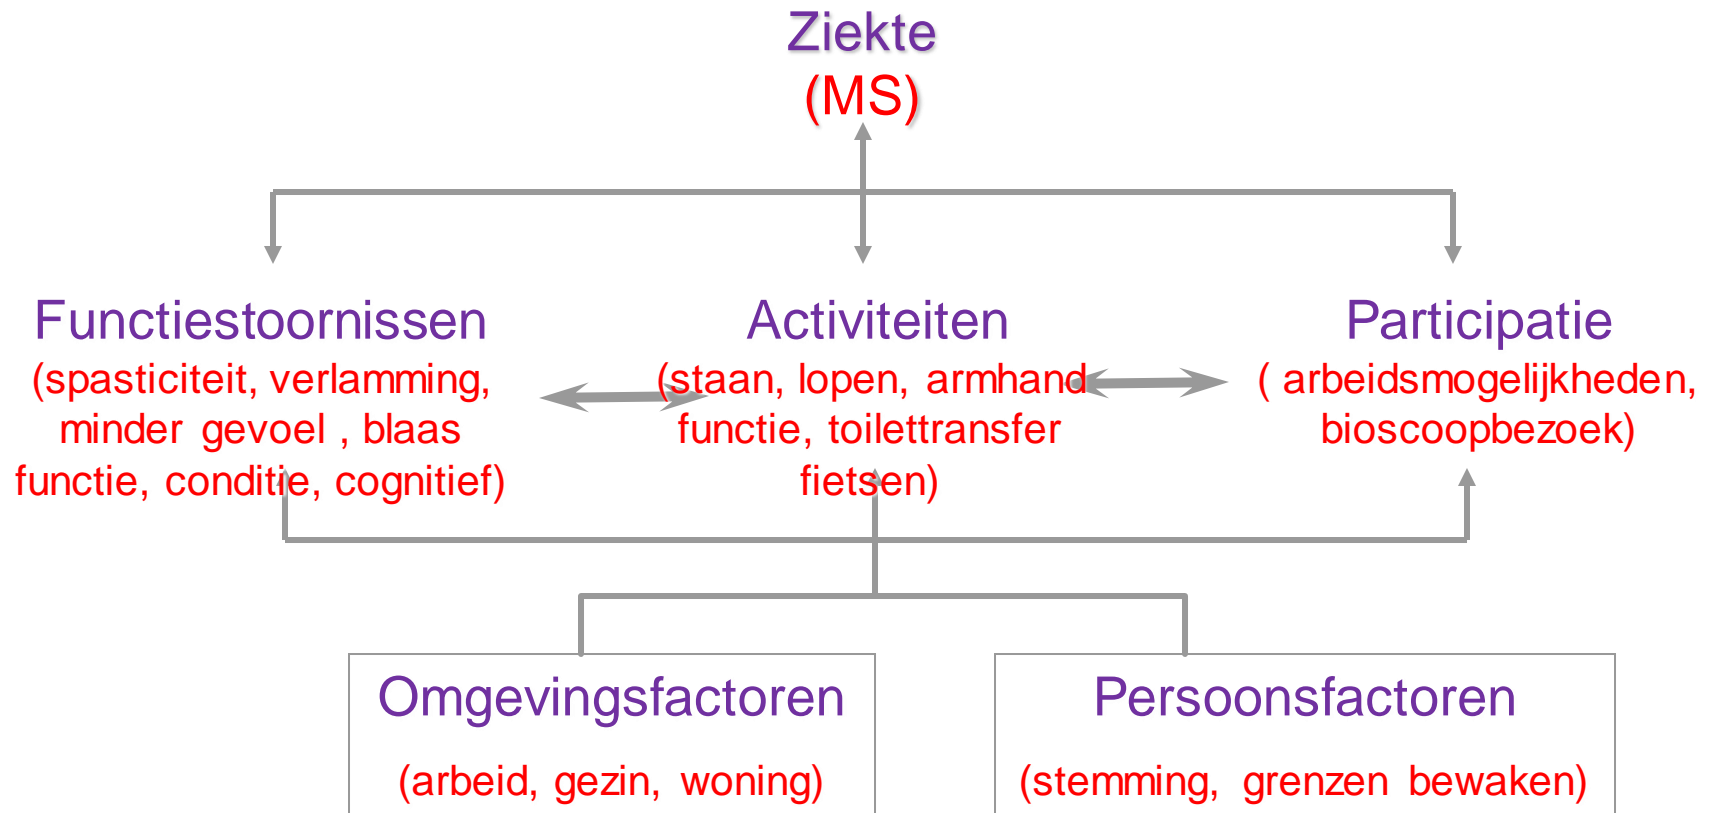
Ziekte
(MS)

Functiestoornissen
(spasticiteit, verlamming, minder gevoel , blaas functie, conditie, cognitief)

Activiteiten
(staan, lopen, armhand functie, toilettransfer fietsen)

Participatie
( arbeidsmogelijkheden, bioscoopbezoek)

Omgevingsfactoren
(arbeid, gezin, woning)

Persoonsfactoren
(stemming, grenzen bewaken)